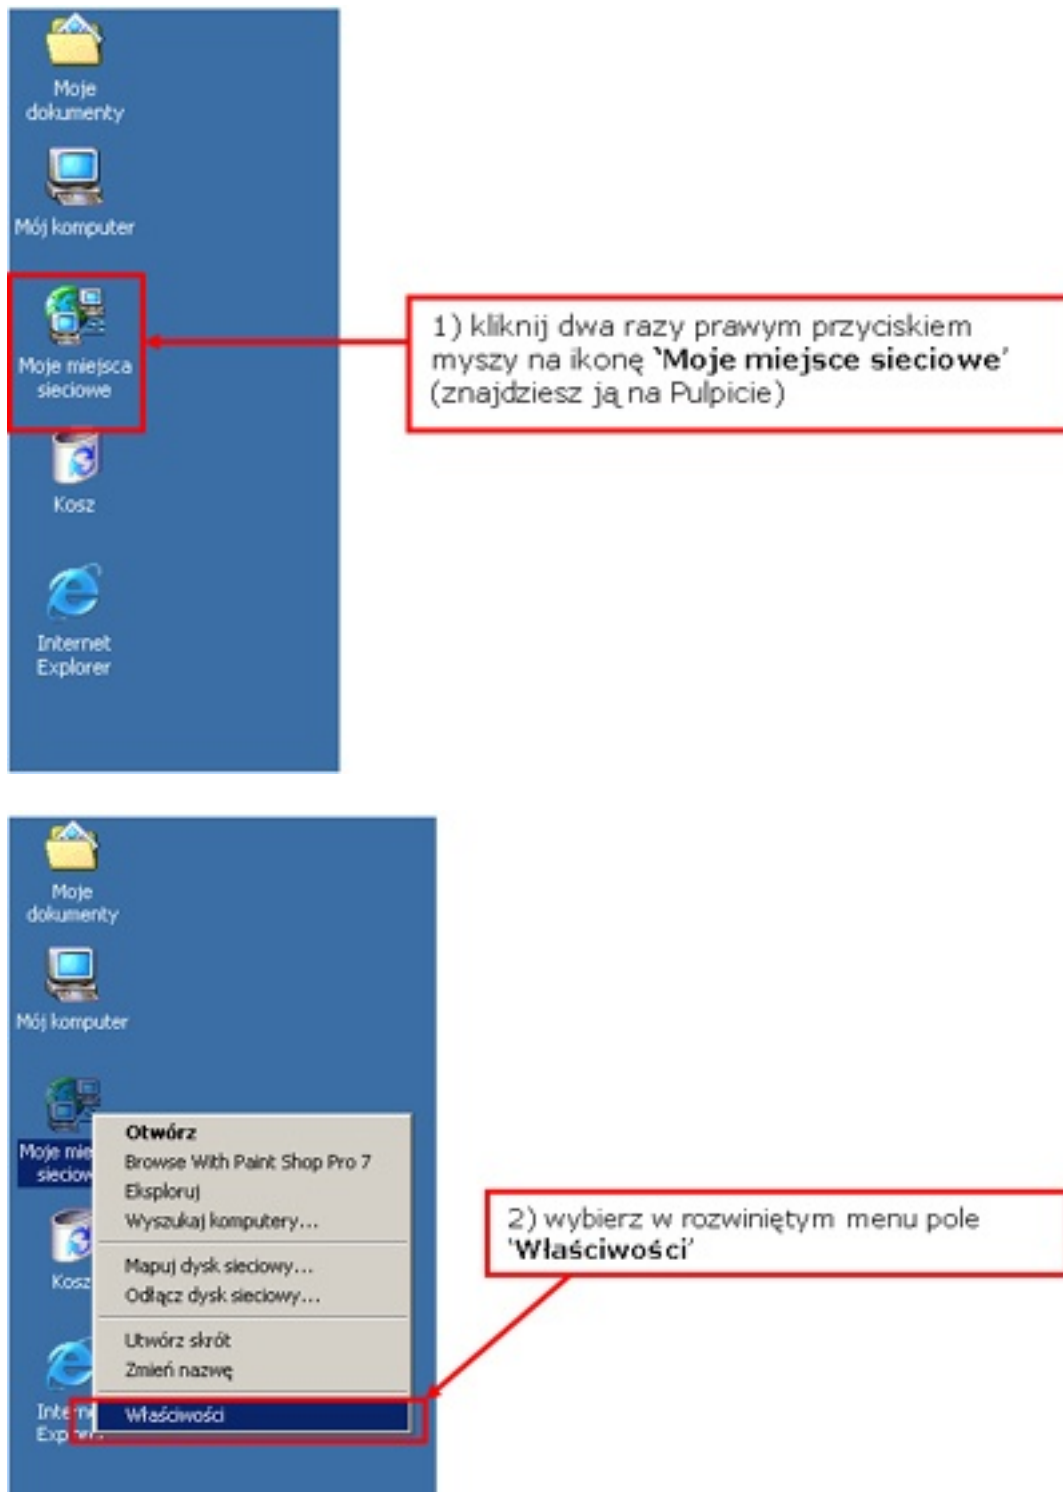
Moje dokumenty

Mój komputer

Moje miejsca sieciowe

1) kliknij dwa razy prawym przyciskiem myszy na ikonę **'Moje miejsce sieciowe'** (znajdziesz ją na Pulpicie)

Kosz

Internet Explorer

Moje dokumenty

Mój komputer

Moje mie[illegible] siecio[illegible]

Otwórz
Browse With Paint Shop Pro 7
Eksploruj
Wyszukaj komputery...
Mapuj dysk sieciowy...
Odłącz dysk sieciowy...
Utwórz skrót
Zmień nazwę
Właściwości

Kosz

Inte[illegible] Exp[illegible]

2) wybierz w rozwiniętym menu pole **'Właściwości'**